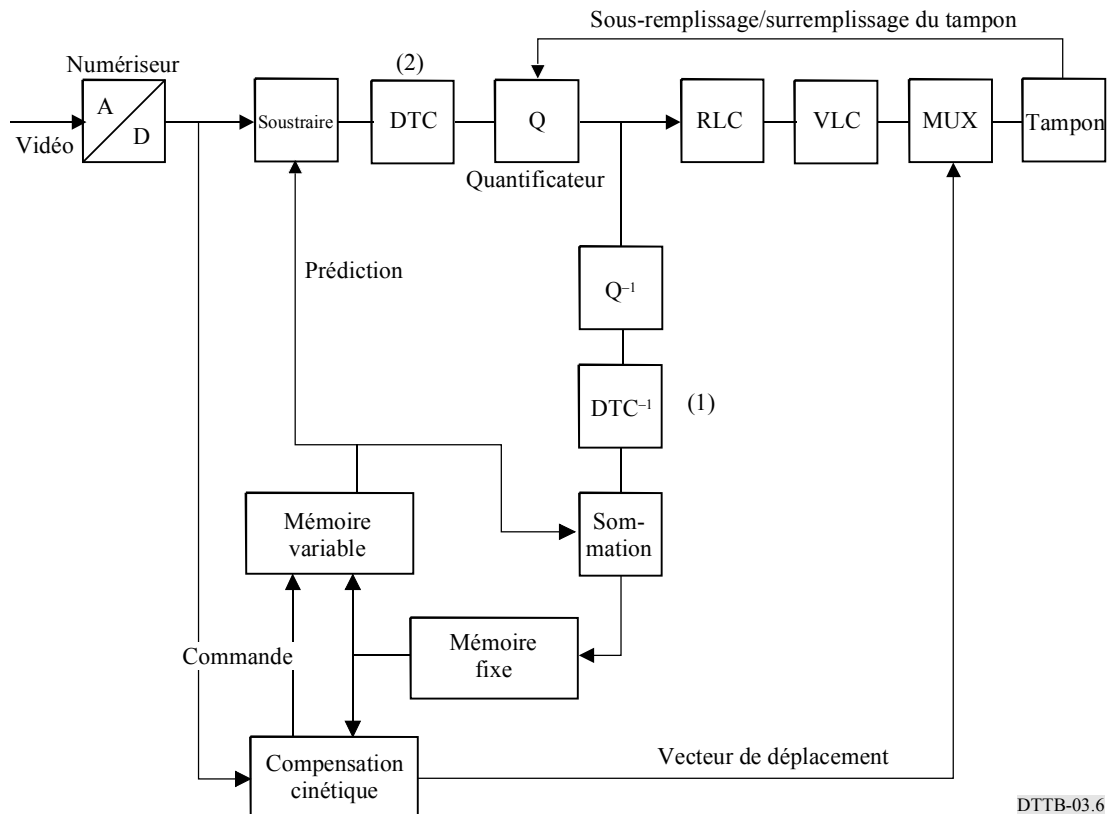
Sous-remplissage/surremplissage du tampon

Numériseur

A

D

Vidéo

Soustraire

(2)

DTC

Q

Quantificateur

RLC

VLC

MUX

Tampon

Prédiction

$Q^{-1}$

$DTC^{-1}$

(1)

Mémoire variable

Som-mation

Mémoire fixe

Commande

Compensation cinétique

Vecteur de déplacement

DTTB-03.6